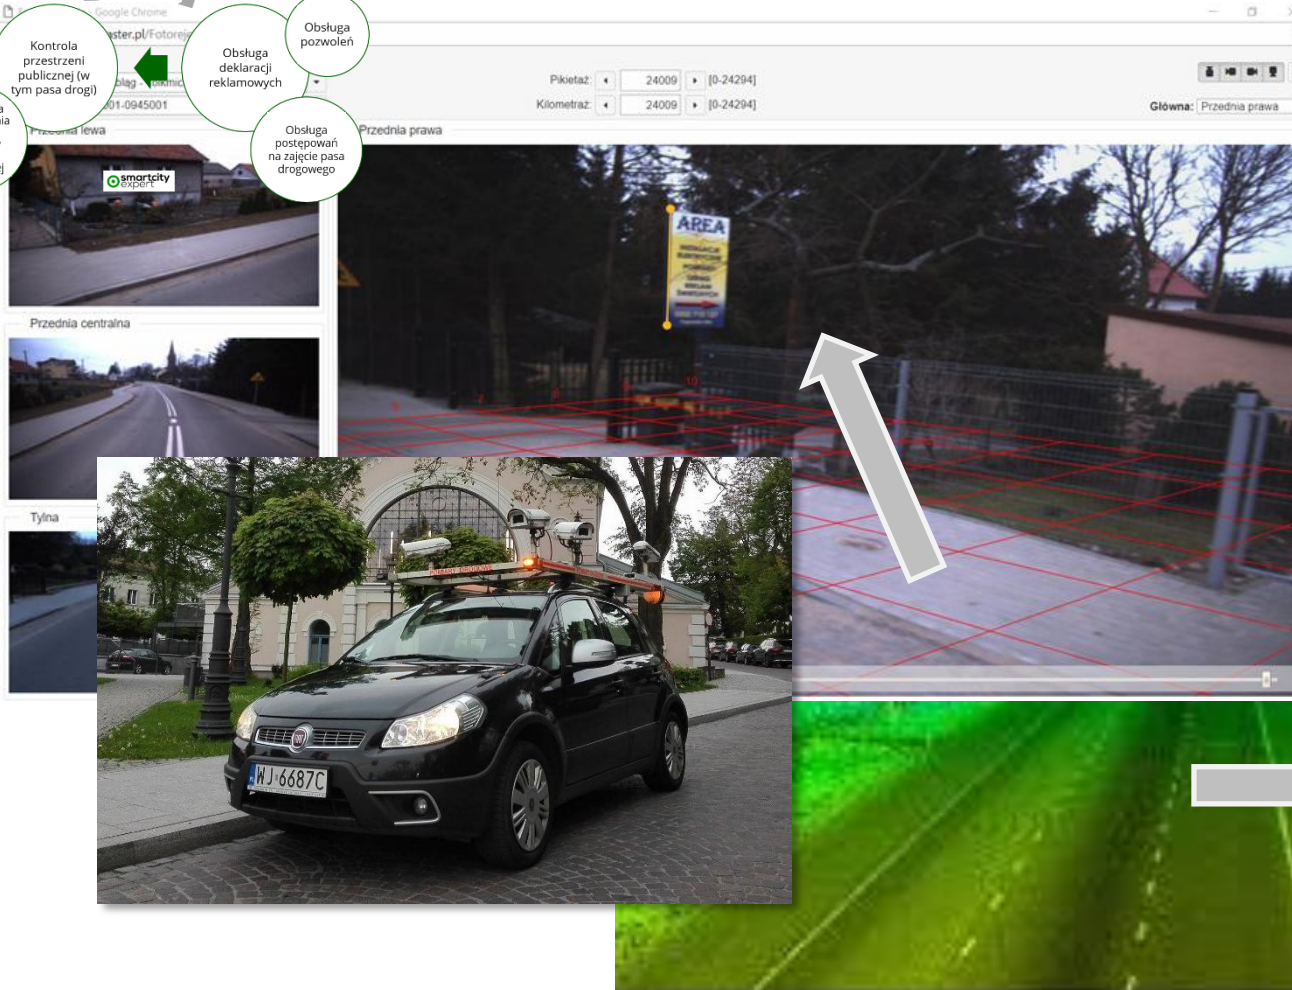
Google Chrome

aster.pl/Fotorej

Kontrola przestrzeni publicznej (w tym pasa drogi)

Obsługa deklaracji reklamowych

Obsługa pozwoleń

Obsługa postępowań na zajęcie pasa drogowego

Pikietaż: 24009 [0-24294]

Kilometraż: 24009 [0-24294]

Główna: Przednia prawa

01-0945001

Przednia lewa

Przednia prawa

smartcity expert

AREA

Przednia centralna

Tylna

WJ 6687C